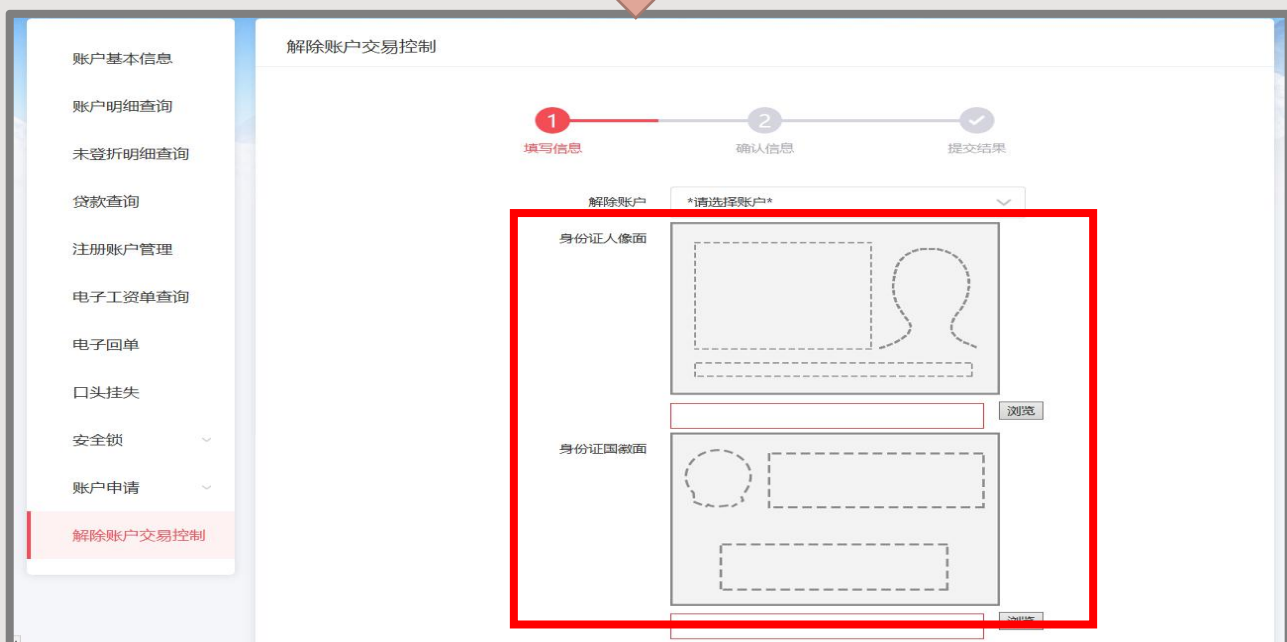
账户基本信息

账户明细查询

未登折明细查询

贷款查询

注册账户管理

电子工资单查询

电子回单

口头挂失

安全锁

账户申请

解除账户交易控制

解除账户交易控制

1
填写信息

2
确认信息

提交结果

解除账户 *请选择账户*

身份证人像面

浏览

身份证国徽面

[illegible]